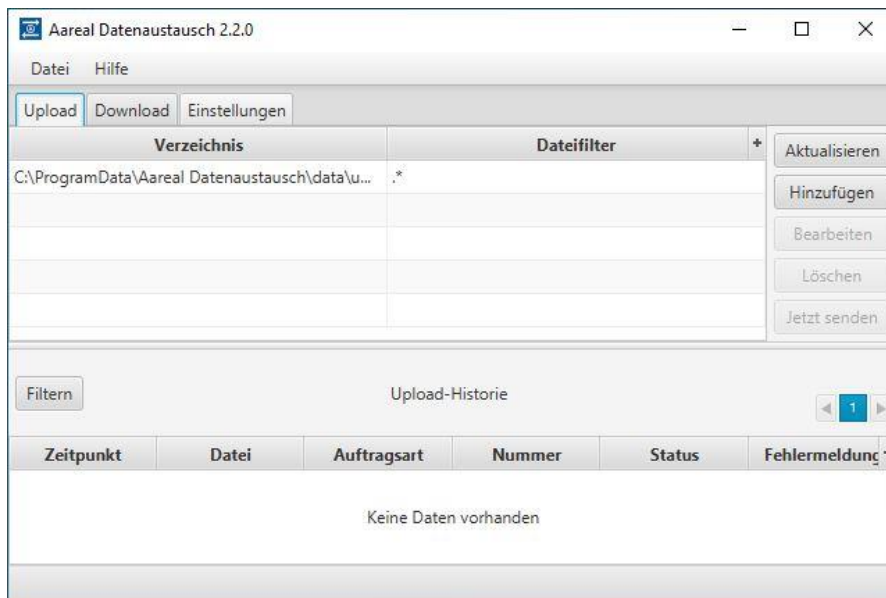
Aareal Datenaustausch 2.2.0

Datei Hilfe

Upload Download Einstellungen

| Verzeichnis | Dateifilter |
|---|---|
| C:\ProgramData\Aareal Datenaustausch\data\u... | .* |

Aktualisieren
Hinzufügen
Bearbeiten
Löschen
Jetzt senden

Filtern

Upload-Historie

1

| Zeitpunkt | Datei | Auftragsart | Nummer | Status | Fehlermeldunc |
|---|---|---|---|---|---|

Keine Daten vorhanden